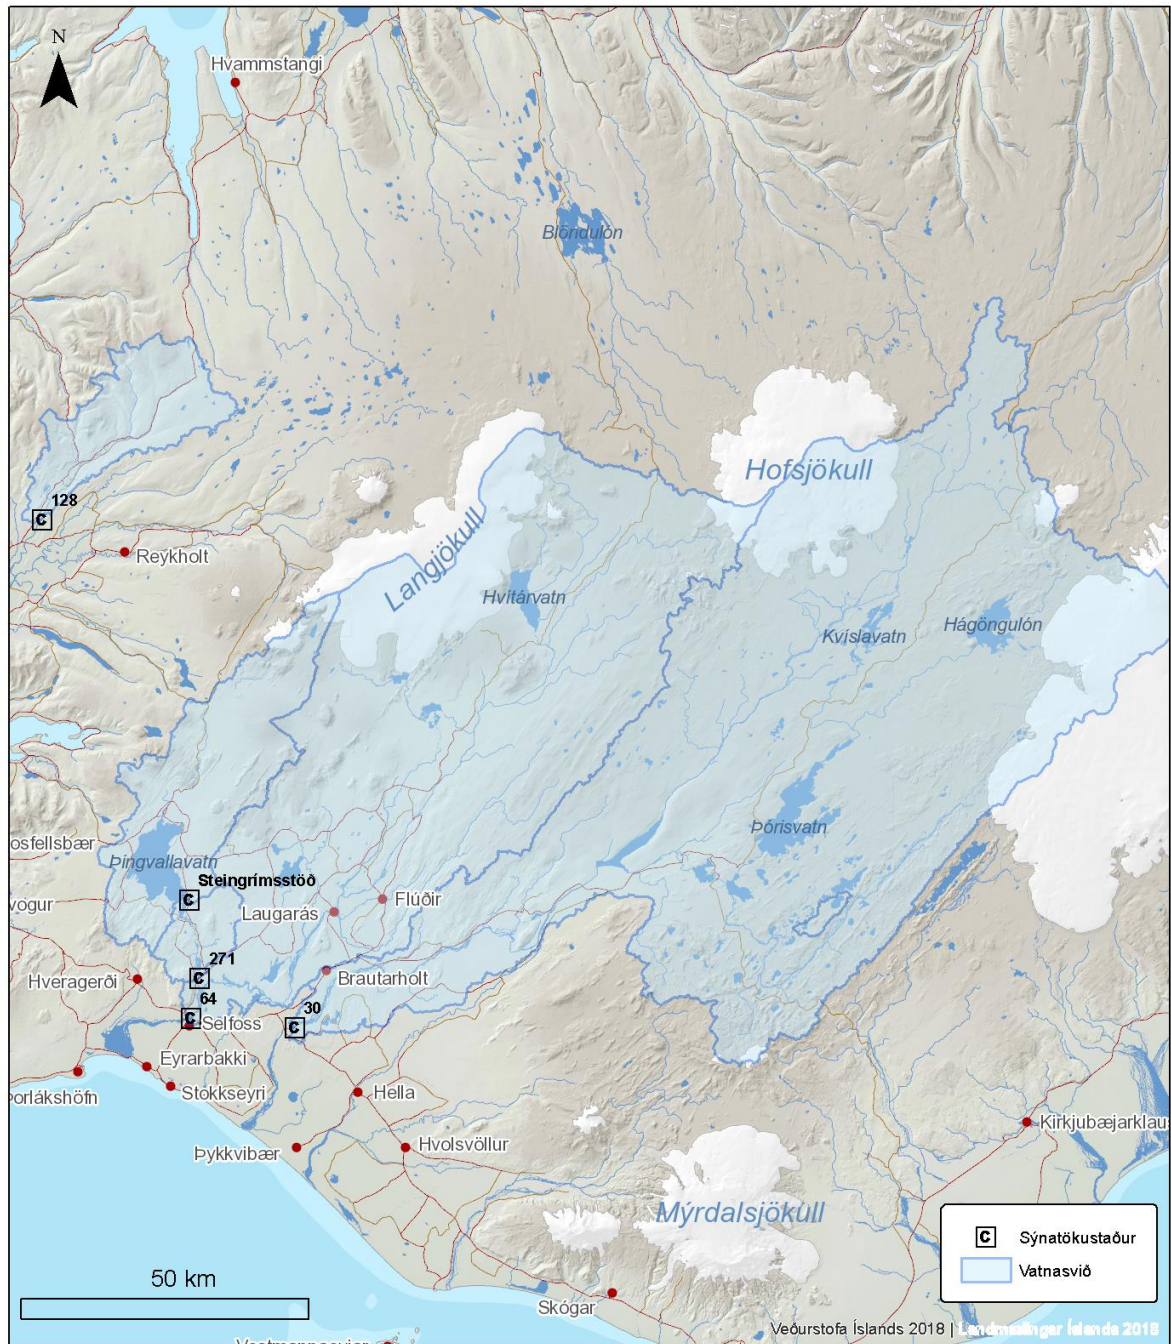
N

Hvammstangi

Blöndulón

Hofsjökull

128
C

Reykholt

Langjökull

Hvítárvatn

Kvíslavatn

Hágöngulón

Þórisvatn

osfellsbær

Þingvallavatn

Steingrímsstöð
C

vogur

Laugarás

Flúðir

271
C

Hveragerði

Brautarholt

64
C

Selfoss

30
C

Eyrarbakki

Þorlákshöfn

Stokkseyri

Hella

Kirkjubæjarklaus

Þykkvibær

Hvolsvöllur

Mýrdalsjökull

C Sýnatökustaður

Vatnasvið

50 km

Skógar

Veðurstofa Íslands 2018 | Landmælingar Íslands 2018